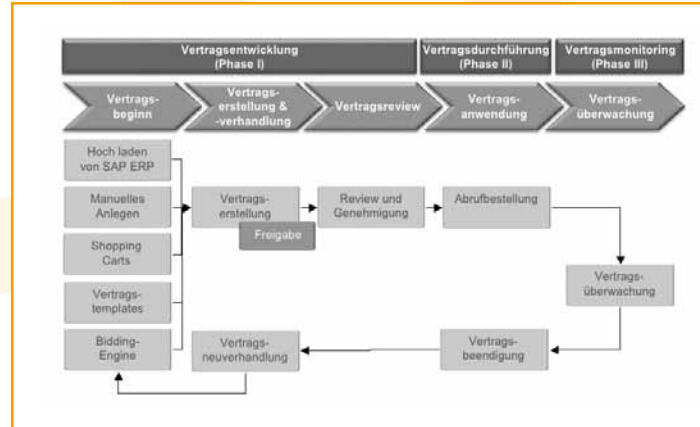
Vertragsentwicklung (Phase I)

Vertragsdurchführung (Phase II)

Vertragsmonitoring (Phase III)

Vertragsbeginn

Vertragserstellung & -verhandlung

Vertragsreview

Vertragsanwendung

Vertragsüberwachung

Hoch laden von SAP ERP

Manuelles Anlegen

Shopping Carts

Vertragstemplates

Bidding-Engine

Vertragserstellung

Freigabe

Review und Genehmigung

Abrufbestellung

Vertragsüberwachung

Vertragsbeendigung

Vertragsneuverhandlung